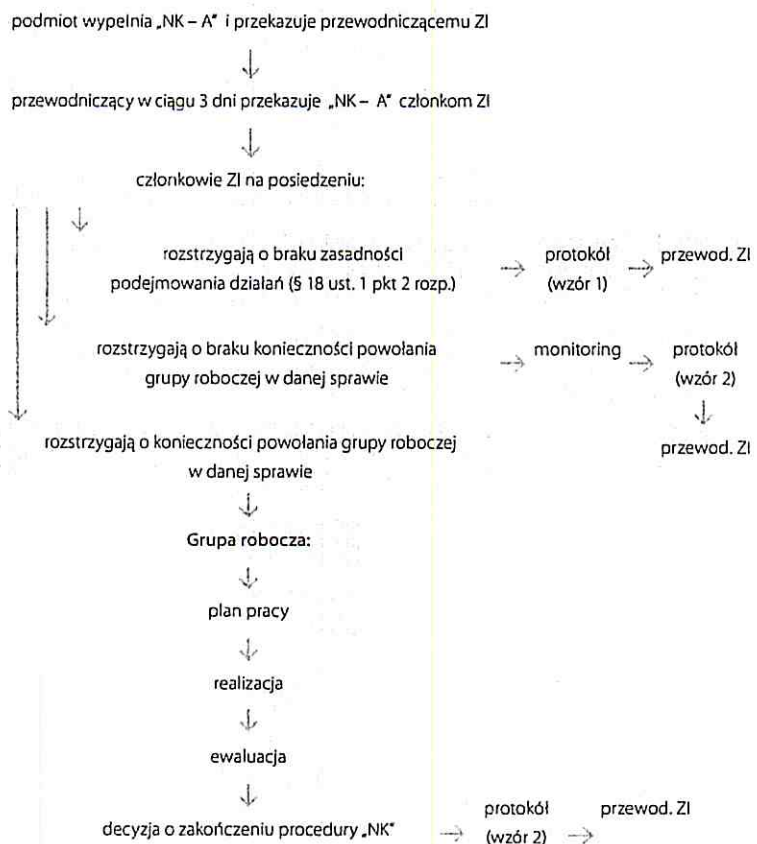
podmiot wypełnia „NK – A" i przekazuje przewodniczącemu ZI

↓

przewodniczący w ciągu 3 dni przekazuje „NK – A" członkom ZI

↓

członkowie ZI na posiedzeniu:

↓

rozstrzygają o braku zasadności podejmowania działań (§ 18 ust. 1 pkt 2 rozp.) → protokół (wzór 1) → przewod. ZI

rozstrzygają o braku konieczności powołania grupy roboczej w danej sprawie → monitoring → protokół (wzór 2)

↓

przewod. ZI

rozstrzygają o konieczności powołania grupy roboczej w danej sprawie

↓

Grupa robocza:

↓

plan pracy

↓

realizacja

↓

ewaluacja

↓

decyzja o zakończeniu procedury „NK" → protokół (wzór 2) → przewod. ZI